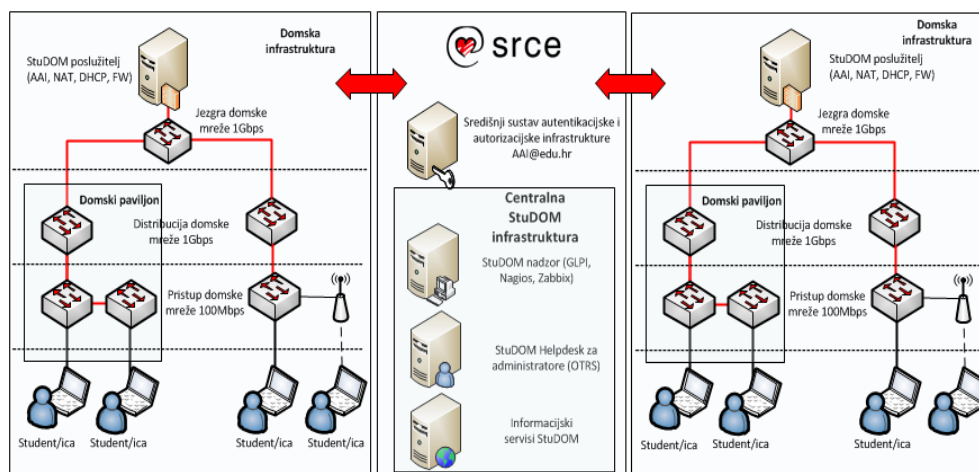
Domska infrastruktura

StuDOM poslužitelj (AAI, NAT, DHCP, FW)

Jezgra domske mreže 1Gbps

Domski paviljon

Distribucija domske mreže 1Gbps

Pristup domske mreže 100Mbps

Student/ica
Student/ica
Student/ica
Student/ica

srce

Središnji sustav autentikacijske i autorizacijske infrastrukture AAI@edu.hr

Centralna StuDOM infrastruktura

StuDOM nadzor (GLPI, Nagios, Zabbix)

StuDOM Helpdesk za administratore (OTRS)

Informacijski servisi StuDOM

Domska infrastruktura

StuDOM poslužitelj (AAI, NAT, DHCP, FW)

Jezgra domske mreže 1Gbps

Domski paviljon

Distribucija domske mreže 1Gbps

Pristup domske mreže 100Mbps

Student/ica
Student/ica
Student/ica